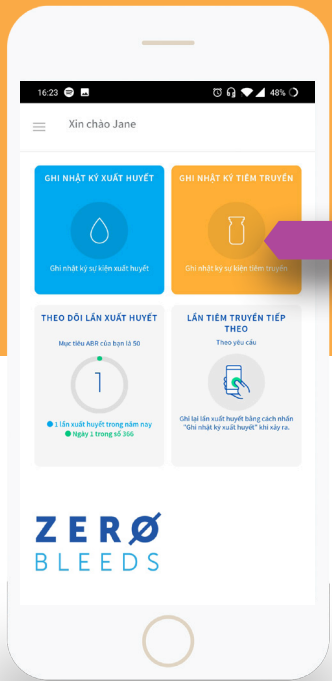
16:23

48%

Xin chào Jane

GHI NHẬT KÝ XUẤT HUYẾT

Ghi nhật ký sự kiện xuất huyết

GHI NHẬT KÝ TIÊM TRUYỀN

Ghi nhật ký sự kiện tiêm truyền

THEO DÕI LẦN XUẤT HUYẾT

Mục tiêu ABR của bạn là 50

1

1 lần xuất huyết trong năm nay

Ngày 1 trong số 366

LẦN TIÊM TRUYỀN TIẾP THEO

Theo yêu cầu

Ghi lại lần xuất huyết bằng cách nhấn "Ghi nhật ký xuất huyết" khi xảy ra.

ZERØ BLEEDS